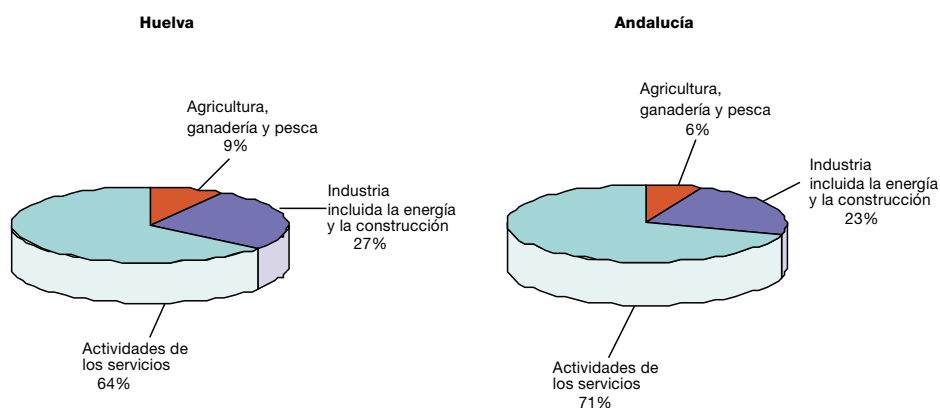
Huelva

Agricultura, ganadería y pesca
9%

Industria incluida la energía y la construcción
27%

Actividades de los servicios
64%

Andalucía

Agricultura, ganadería y pesca
6%

Industria incluida la energía y la construcción
23%

Actividades de los servicios
71%